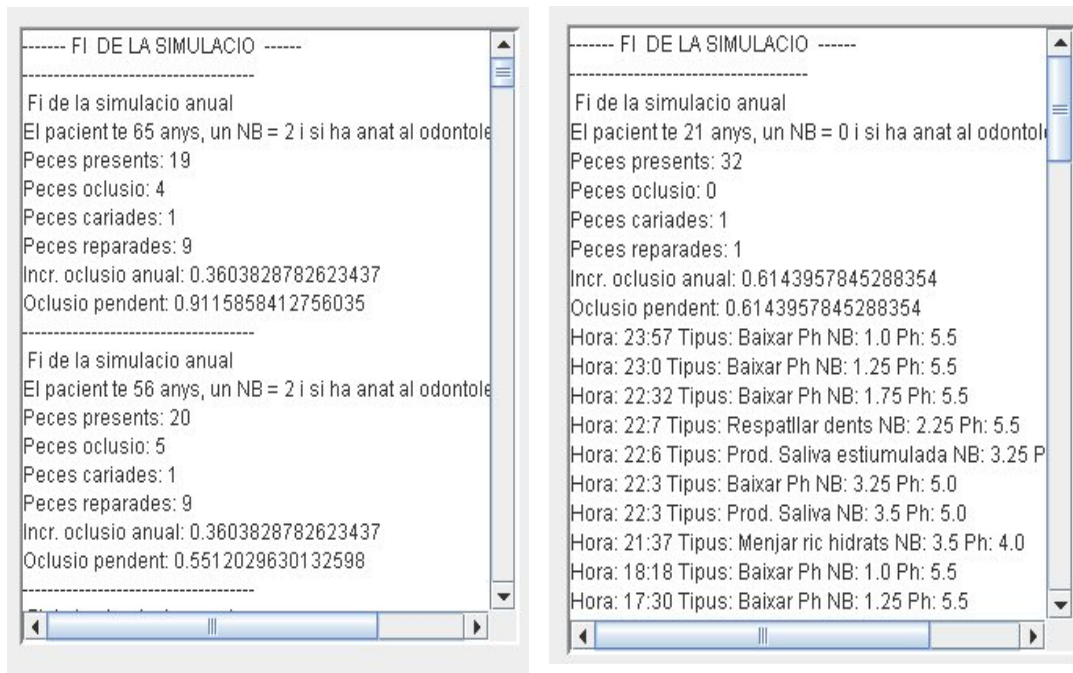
------- FI DE LA SIMULACIO ------
-----------------------------------
Fi de la simulacio anual
El pacient te 65 anys, un NB = 2 i si ha anat al odontole
Peces presents: 19
Peces oclusio: 4
Peces cariades: 1
Peces reparades: 9
Incr. oclusio anual: 0.3603828782623437
Oclusio pendent: 0.9115858412756035
-----------------------------------
Fi de la simulacio anual
El pacient te 56 anys, un NB = 2 i si ha anat al odontole
Peces presents: 20
Peces oclusio: 5
Peces cariades: 1
Peces reparades: 9
Incr. oclusio anual: 0.3603828782623437
Oclusio pendent: 0.5512029630132598
-----------------------------------
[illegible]

------- FI DE LA SIMULACIO ------
-----------------------------------
Fi de la simulacio anual
El pacient te 21 anys, un NB = 0 i si ha anat al odontol
Peces presents: 32
Peces oclusio: 0
Peces cariades: 1
Peces reparades: 1
Incr. oclusio anual: 0.6143957845288354
Oclusio pendent: 0.6143957845288354
Hora: 23:57 Tipus: Baixar Ph NB: 1.0 Ph: 5.5
Hora: 23:0 Tipus: Baixar Ph NB: 1.25 Ph: 5.5
Hora: 22:32 Tipus: Baixar Ph NB: 1.75 Ph: 5.5
Hora: 22:7 Tipus: Respatllar dents NB: 2.25 Ph: 5.5
Hora: 22:6 Tipus: Prod. Saliva estiumulada NB: 3.25 P
Hora: 22:3 Tipus: Baixar Ph NB: 3.25 Ph: 5.0
Hora: 22:3 Tipus: Prod. Saliva NB: 3.5 Ph: 5.0
Hora: 21:37 Tipus: Menjar ric hidrats NB: 3.5 Ph: 4.0
Hora: 18:18 Tipus: Baixar Ph NB: 1.0 Ph: 5.5
Hora: 17:30 Tipus: Baixar Ph NB: 1.25 Ph: 5.5